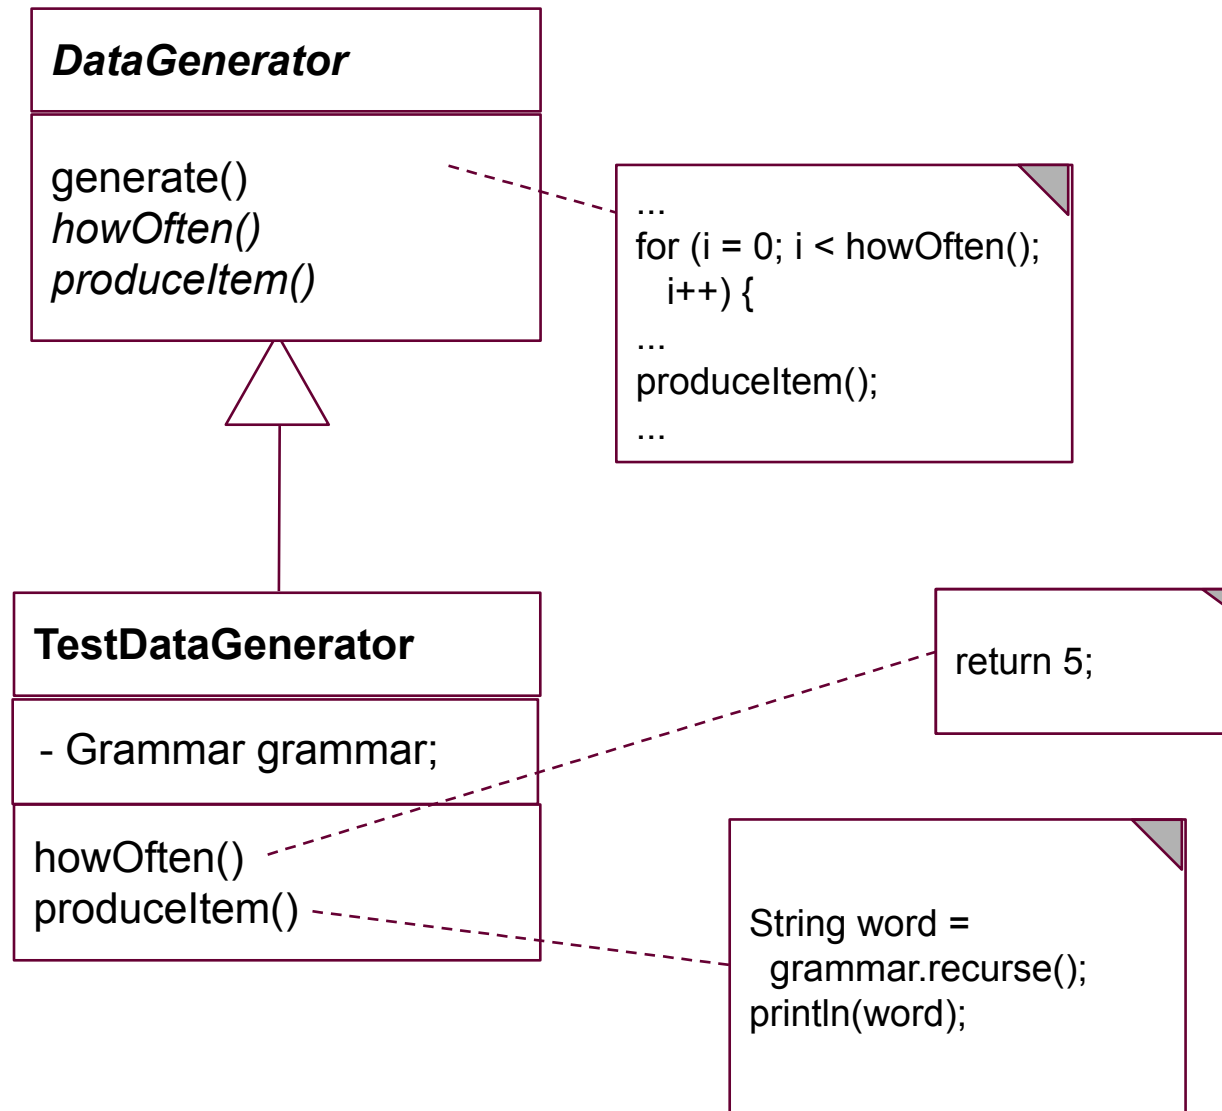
*DataGenerator*

generate()
*howOften()*
*produceItem()*

...
for (i = 0; i < howOften();
i++) {
...
produceItem();
...

**TestDataGenerator**

- Grammar grammar;

howOften()
produceItem()

return 5;

String word =
grammar.recurse();
println(word);